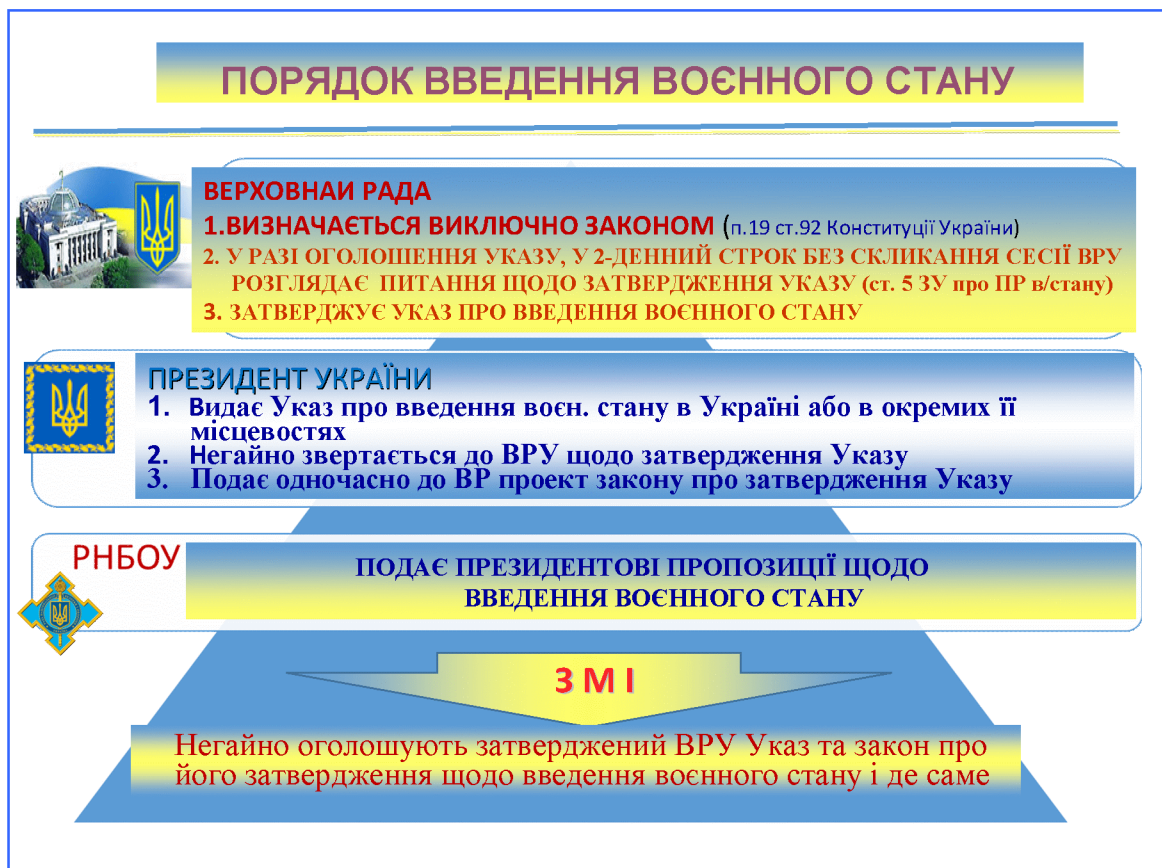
ПОРЯДОК ВВЕДЕННЯ ВОЄННОГО СТАНУ

ВЕРХОВНАИ РАДА
1.ВИЗНАЧАЄТЬСЯ ВИКЛЮЧНО ЗАКОНОМ (п.19 ст.92 Конституції України)
2. У РАЗІ ОГОЛОШЕННЯ УКАЗУ, У 2-ДЕННИЙ СТРОК БЕЗ СКЛИКАННЯ СЕСІЇ ВРУ РОЗГЛЯДАЄ ПИТАННЯ ЩОДО ЗАТВЕРДЖЕННЯ УКАЗУ (ст. 5 ЗУ про ПР в/стану)
3. ЗАТВЕРДЖУЄ УКАЗ ПРО ВВЕДЕННЯ ВОЄННОГО СТАНУ

ПРЕЗИДЕНТ УКРАЇНИ
1. Видає Указ про введення воєн. стану в Україні або в окремих її місцевостях
2. Негайно звертається до ВРУ щодо затвердження Указу
3. Подає одночасно до ВР проект закону про затвердження Указу

РНБОУ
ПОДАЄ ПРЕЗИДЕНТОВІ ПРОПОЗИЦІЇ ЩОДО ВВЕДЕННЯ ВОЄННОГО СТАНУ

З М І

Негайно оголошують затверджений ВРУ Указ та закон про його затвердження щодо введення воєнного стану і де саме